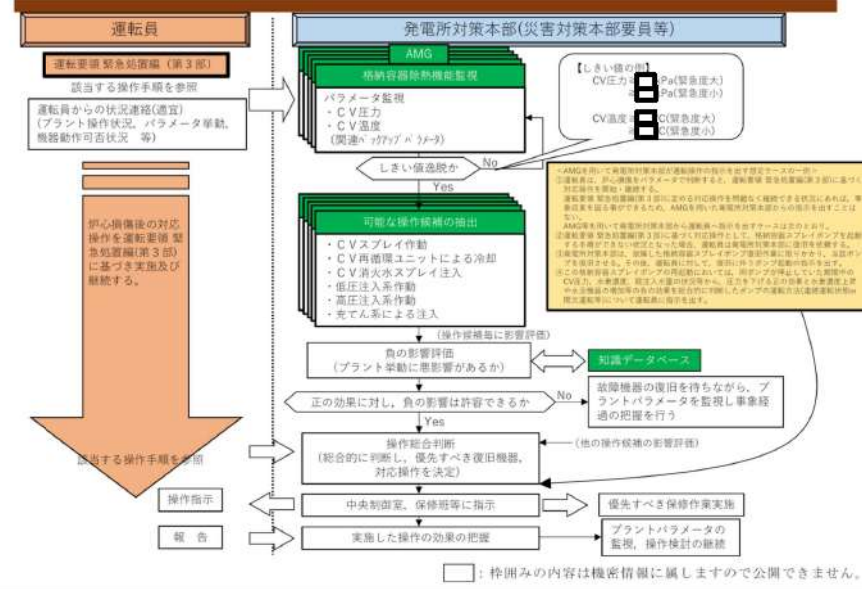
運転員

発電所対策本部(災害対策本部要員等)

運転要領 緊急処置編(第3部)

該当する操作手順を参照

運転員からの状況連絡(適宜)
(プラント操作状況、パラメータ挙動、機器動作可否状況 等)

AMG

格納容器除熱機能監視

パラメータ監視
・CV圧力
・CV温度
(関連バックアップパラメータ)

【しきい値の例】
CV圧力: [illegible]Pa(緊急度大)
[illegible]Pa(緊急度小)

CV温度: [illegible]C(緊急度大)
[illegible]C(緊急度小)

しきい値逸脱か

No

Yes

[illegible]

炉心損傷後の対応操作を運転要領 緊急処置編(第3部)に基づき実施及び継続する。

可能な操作候補の抽出

・CVスプレイ作動
・CV再循環ユニットによる冷却
・CV消火水スプレイ注入
・低圧注入系作動
・高圧注入系作動
・充てん系による注入

(操作候補毎に影響評価)

負の影響評価
(プラント挙動に悪影響があるか)

知識データベース

正の効果に対し、負の影響は許容できるか

No

故障機器の復旧を待ちながら、プラントパラメータを監視し事象経過の把握を行う

Yes

該当する操作手順を参照

操作総合判断
(総合的に判断し、優先すべき復旧機器、対応操作を決定)

(他の操作候補の影響評価)

操作指示

中央制御室、保修班等に指示

優先すべき保修作業実施

報 告

実施した操作の効果の把握

プラントパラメータの監視、操作検討の継続

[ ]:枠囲みの内容は機密情報に属しますので公開できません。